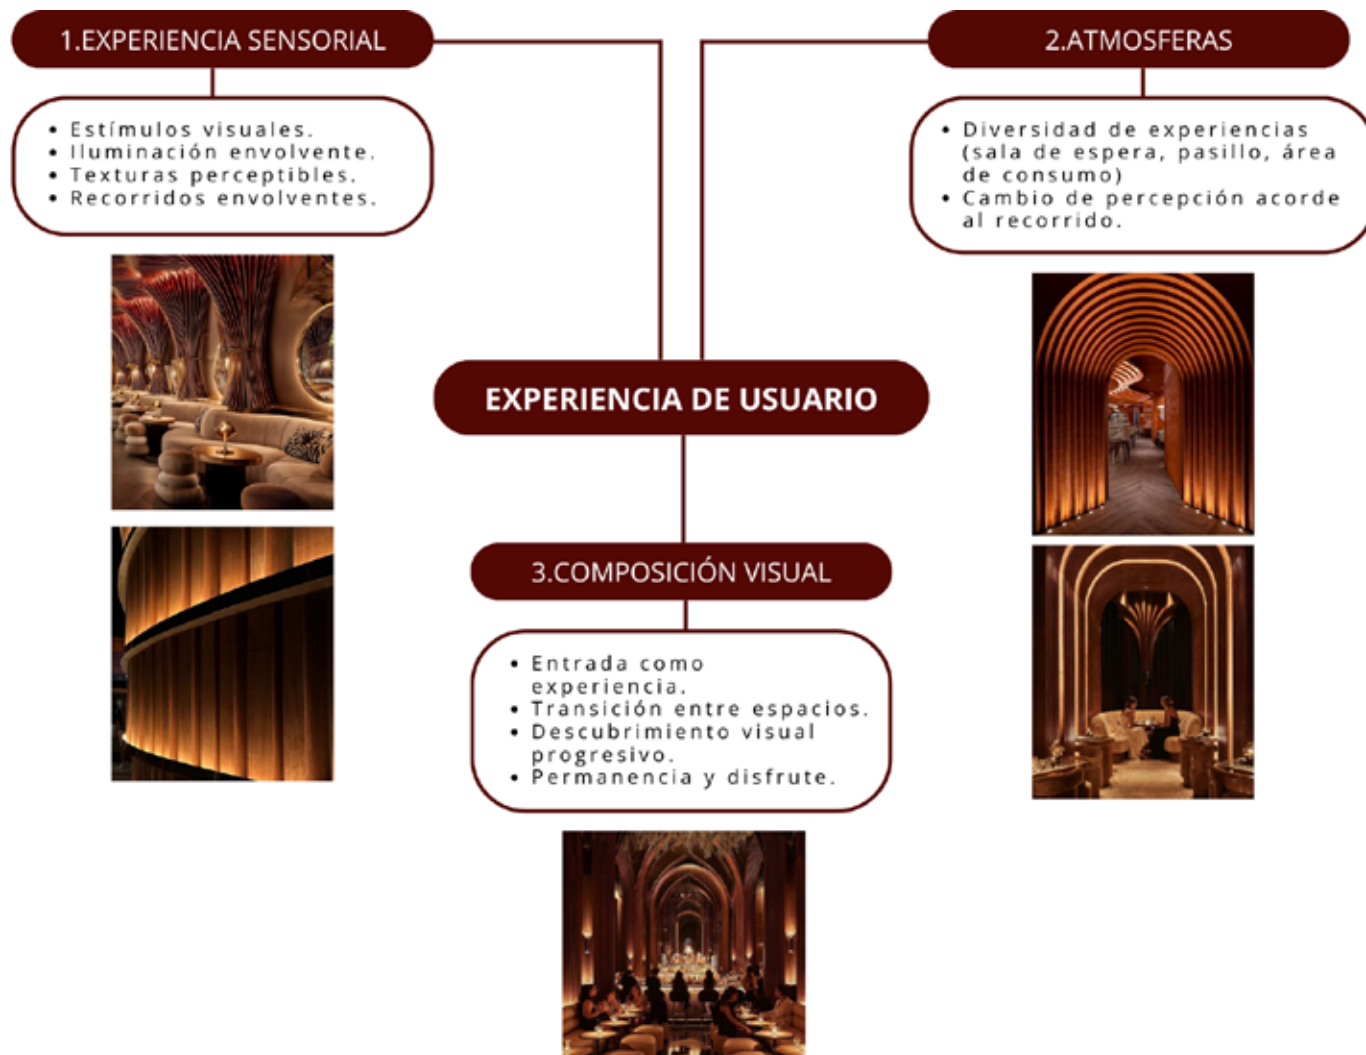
1.EXPERIENCIA SENSORIAL

• Estímulos visuales.
• Iluminación envolvente.
• Texturas perceptibles.
• Recorridos envolventes.

2.ATMOSFERAS

• Diversidad de experiencias (sala de espera, pasillo, área de consumo)
• Cambio de percepción acorde al recorrido.

EXPERIENCIA DE USUARIO

3.COMPOSICIÓN VISUAL

• Entrada como experiencia.
• Transición entre espacios.
• Descubrimiento visual progresivo.
• Permanencia y disfrute.